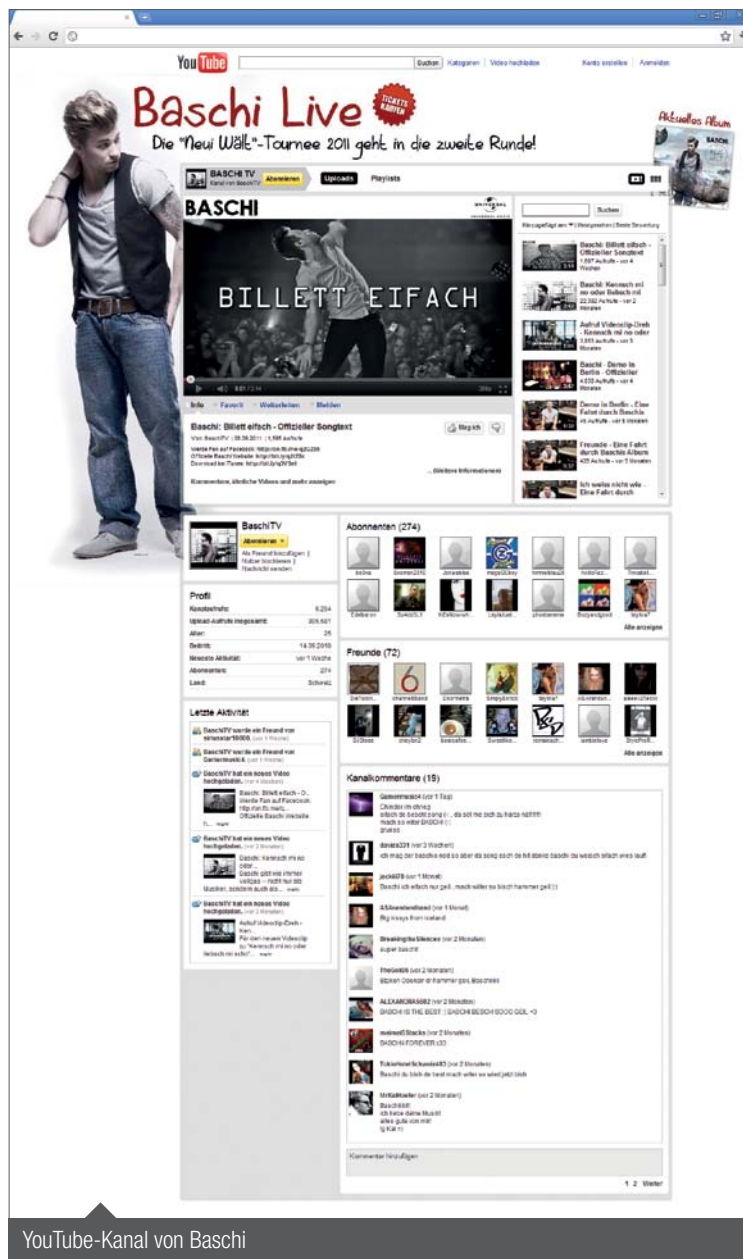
YouTube | Suchen | Kategorien | Video hochladen | Konto erstellen | Anmelden

Baschi Live

TICKETS KAUFEN

Die "Neui Wält"-Tournee 2011 geht in die zweite Runde!

Aktuelles Album

BASCHI TV
Abonnieren
Uploads
Playlists

BASCHI

BILLETT EIFACH

Info | Favorit | Weiterleiten | Melden

Baschi: Billett eifach - Offizieller Songtext

Kommentare, ähnliche Videos und mehr anzeigen

Suchen

Baschi: Billett eifach - Offizieller Songtext

Baschi: Kennsch mi no oder

Aufruf Videoclip-Dreh - Kennsch mi no oder

Baschi - Demo in Berlin - Offizieller

Demo in Berlin - Eine Fahrt durch Baschis

Freunde - Eine Fahrt durch Baschis Album

Ich weiss nicht wie - Eine Fahrt durch

BaschiTV
Abonnieren

Profil
Kanalaufrufe:
Upload-Aufrufe insgesamt:
Alter: 25
Beitritt:
Neueste Aktivität:
Abonnenten: 274
Land: Schweiz

Letzte Aktivität
BaschiTV wurde ein Freund von
BaschiTV wurde ein Freund von
BaschiTV hat ein neues Video hochgeladen.
Baschi: Billett eifach
BaschiTV hat ein neues Video hochgeladen.
Baschi: Kennsch mi no oder
BaschiTV hat ein neues Video hochgeladen.
Aufruf Videoclip-Dreh - Ken

Abonnenten (274)
Alle anzeigen

Freunde (72)
Alle anzeigen

Kanalkommentare (15)

BASCHI IS THE BEST

super baschi

BASCHI FOREVER

Kommentar hinzufügen

1 2 Weiter

YouTube-Kanal von Baschi